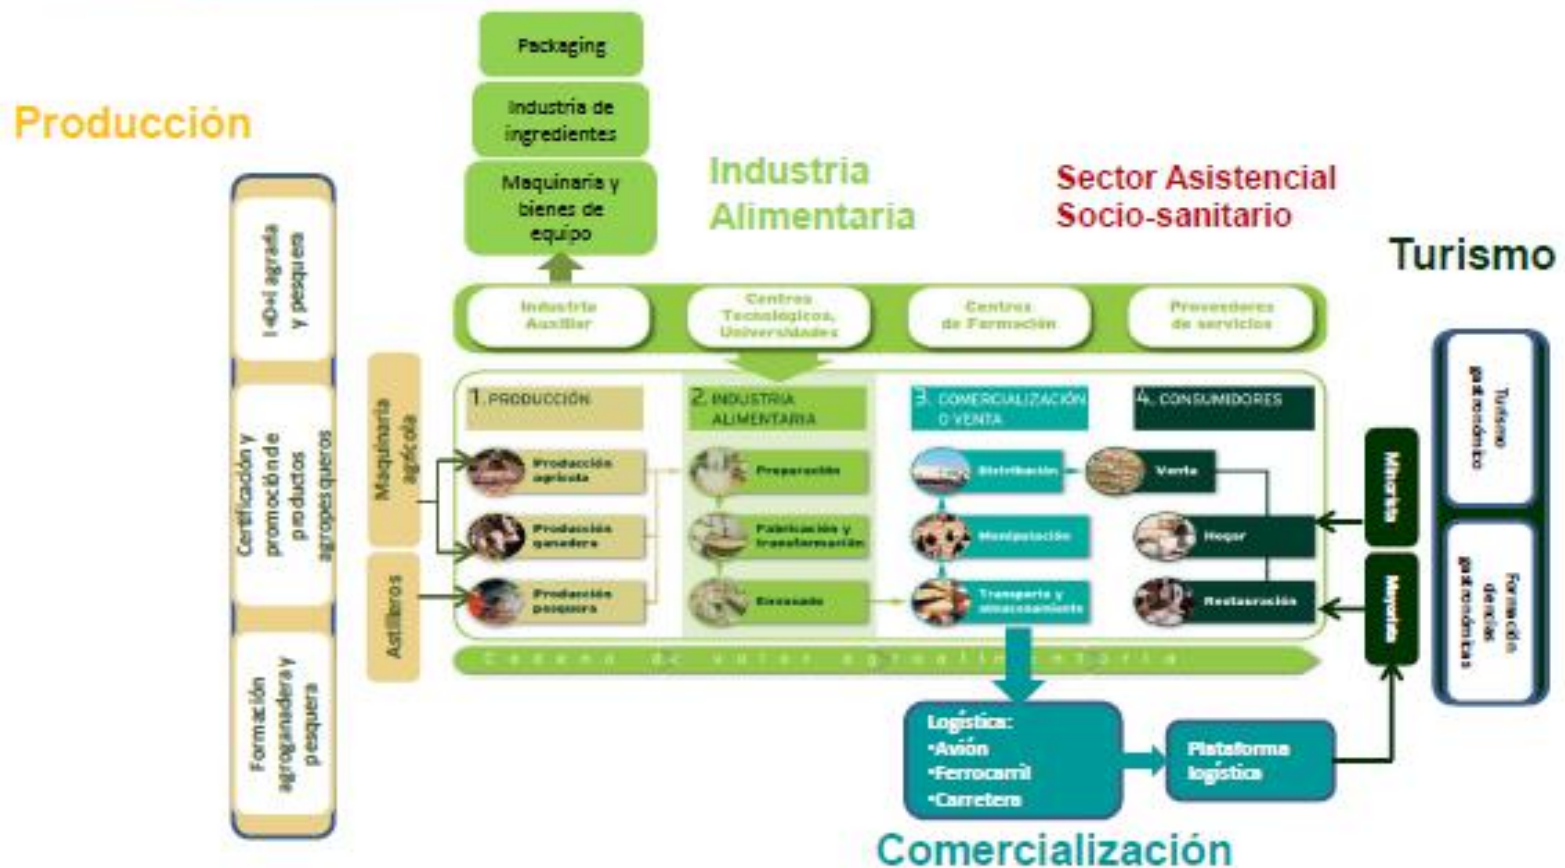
Packaging

Industria de ingredientes

Maquinaria y bienes de equipo

Producción

Industria Alimentaria

Sector Asistencial Socio-sanitario

Turismo

I+D+i agraria y pesquera

Certificación y promoción de productos agropesqueros

Formación agroganadera y pesquera

Industria Auxiliar

Centros Tecnológicos, Universidades

Centros de Formación

Proveedores de servicios

Maquinaria agrícola

Astilleros

1. PRODUCCIÓN

Producción agrícola

Producción ganadera

Producción pesquera

2. INDUSTRIA ALIMENTARIA

Preparación

Fabricación y transformación

Envasado

3. COMERCIALIZACIÓN O VENTA

Distribución

Manipulación

Transporte y almacenamiento

4. CONSUMIDORES

Venta

Hogar

Restauración

Minorista

Mayorista

Turismo gastronómico

Formación de ciencias gastronómicas

Cadena de valor agroalimentaria

Logística:
•Avión
•Ferrocarril
•Carretera

Plataforma logística

Comercialización